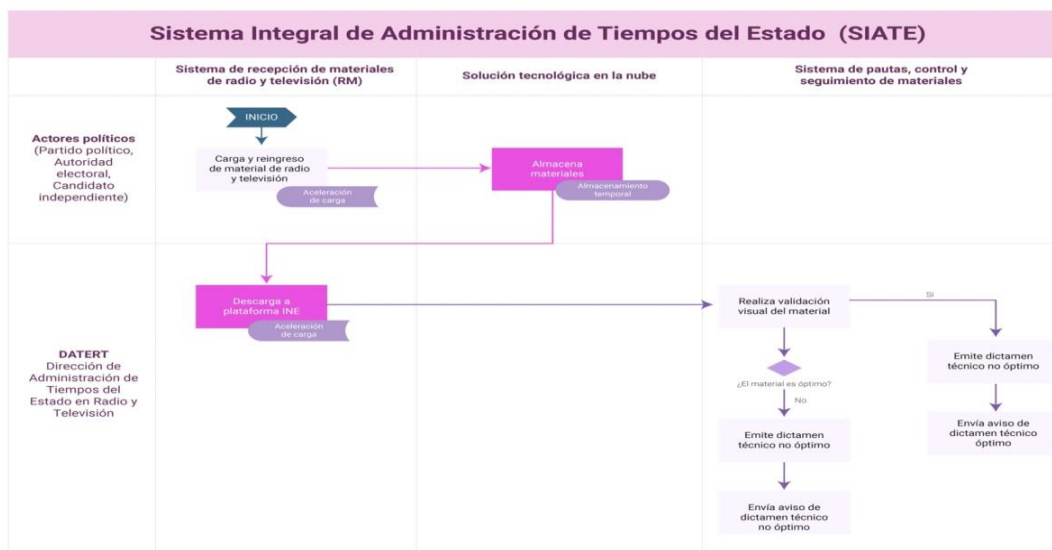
Sistema Integral de Administración de Tiempos del Estado (SIATE)

Sistema de recepción de materiales de radio y televisión (RM)

Solución tecnológica en la nube

Sistema de pautas, control y seguimiento de materiales

Actores políticos (Partido político, Autoridad electoral, Candidato independiente)

INICIO

Carga y reingreso de material de radio y televisión

Aceleración de carga

Almacena materiales

Almacenamiento temporal

DATERT
Dirección de Administración de Tiempos del Estado en Radio y Televisión

Descarga a plataforma INE

Aceleración de carga

Realiza validación visual del material

Si

¿El material es óptimo?

No

Emite dictamen técnico no óptimo

Envía aviso de dictamen técnico no óptimo

Emite dictamen técnico no óptimo

Envía aviso de dictamen técnico óptimo